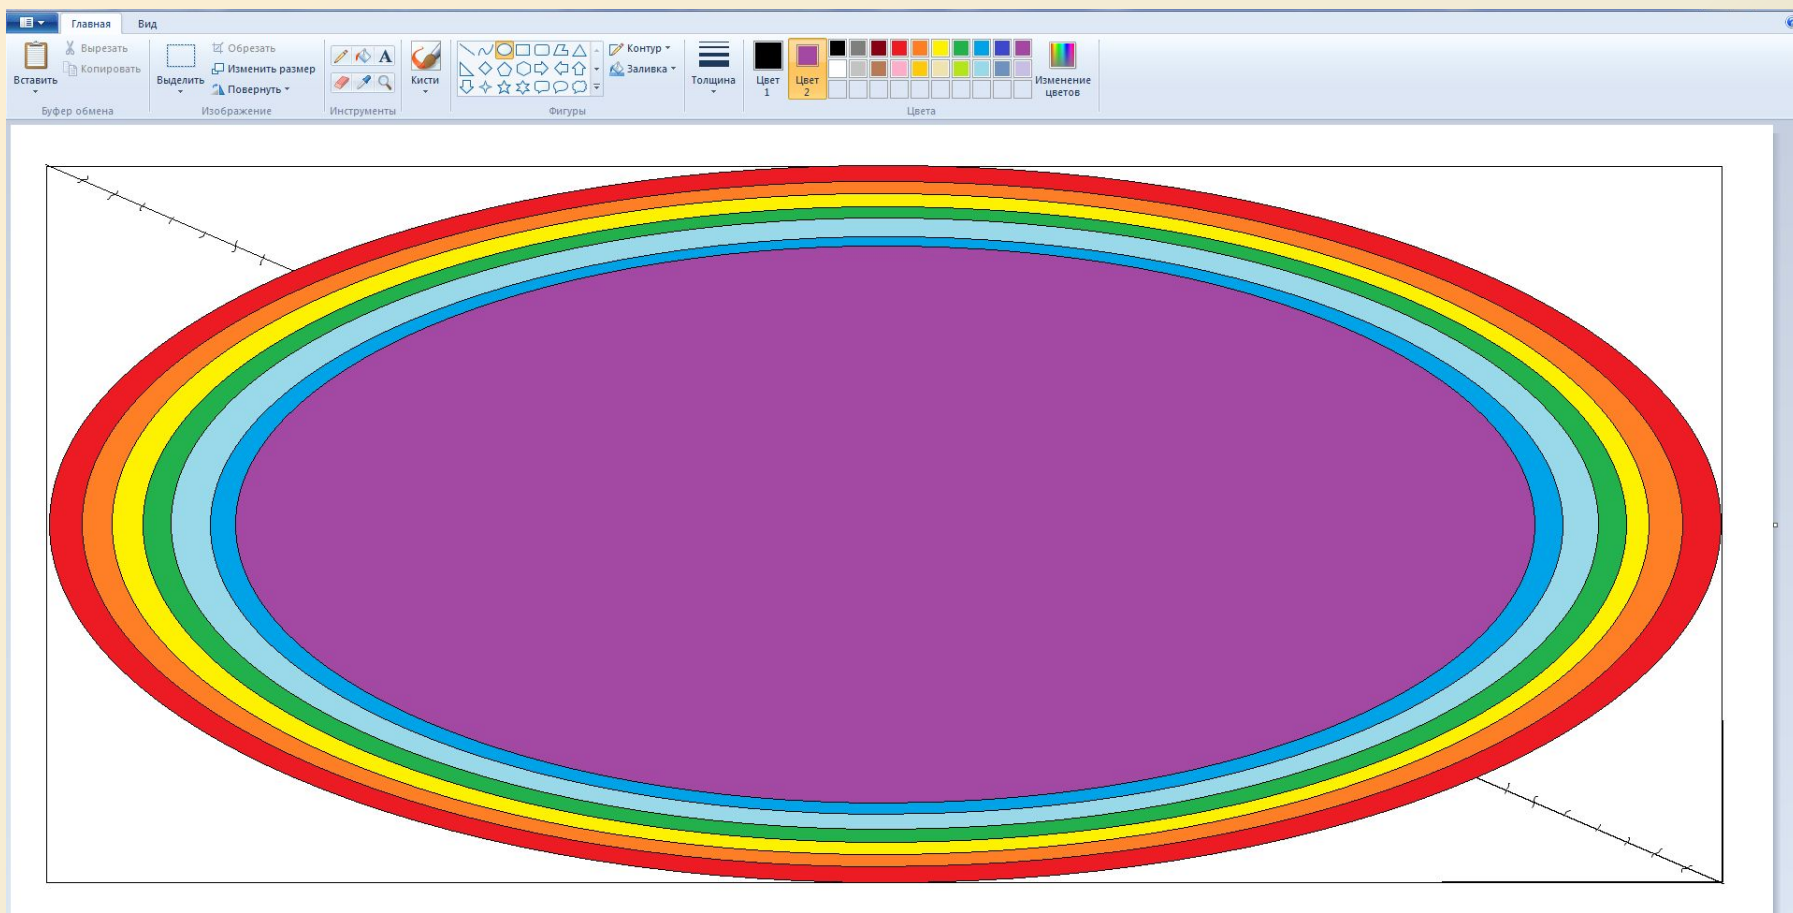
Главная Вид

Вставить
Вырезать
Копировать
Буфер обмена

Выделить
Обрезать
Изменить размер
Повернуть
Изображение

Инструменты

Кисти

Контур
Заливка
Фигуры

Толщина

Цвет 1
Цвет 2

Изменение цветов
Цвета